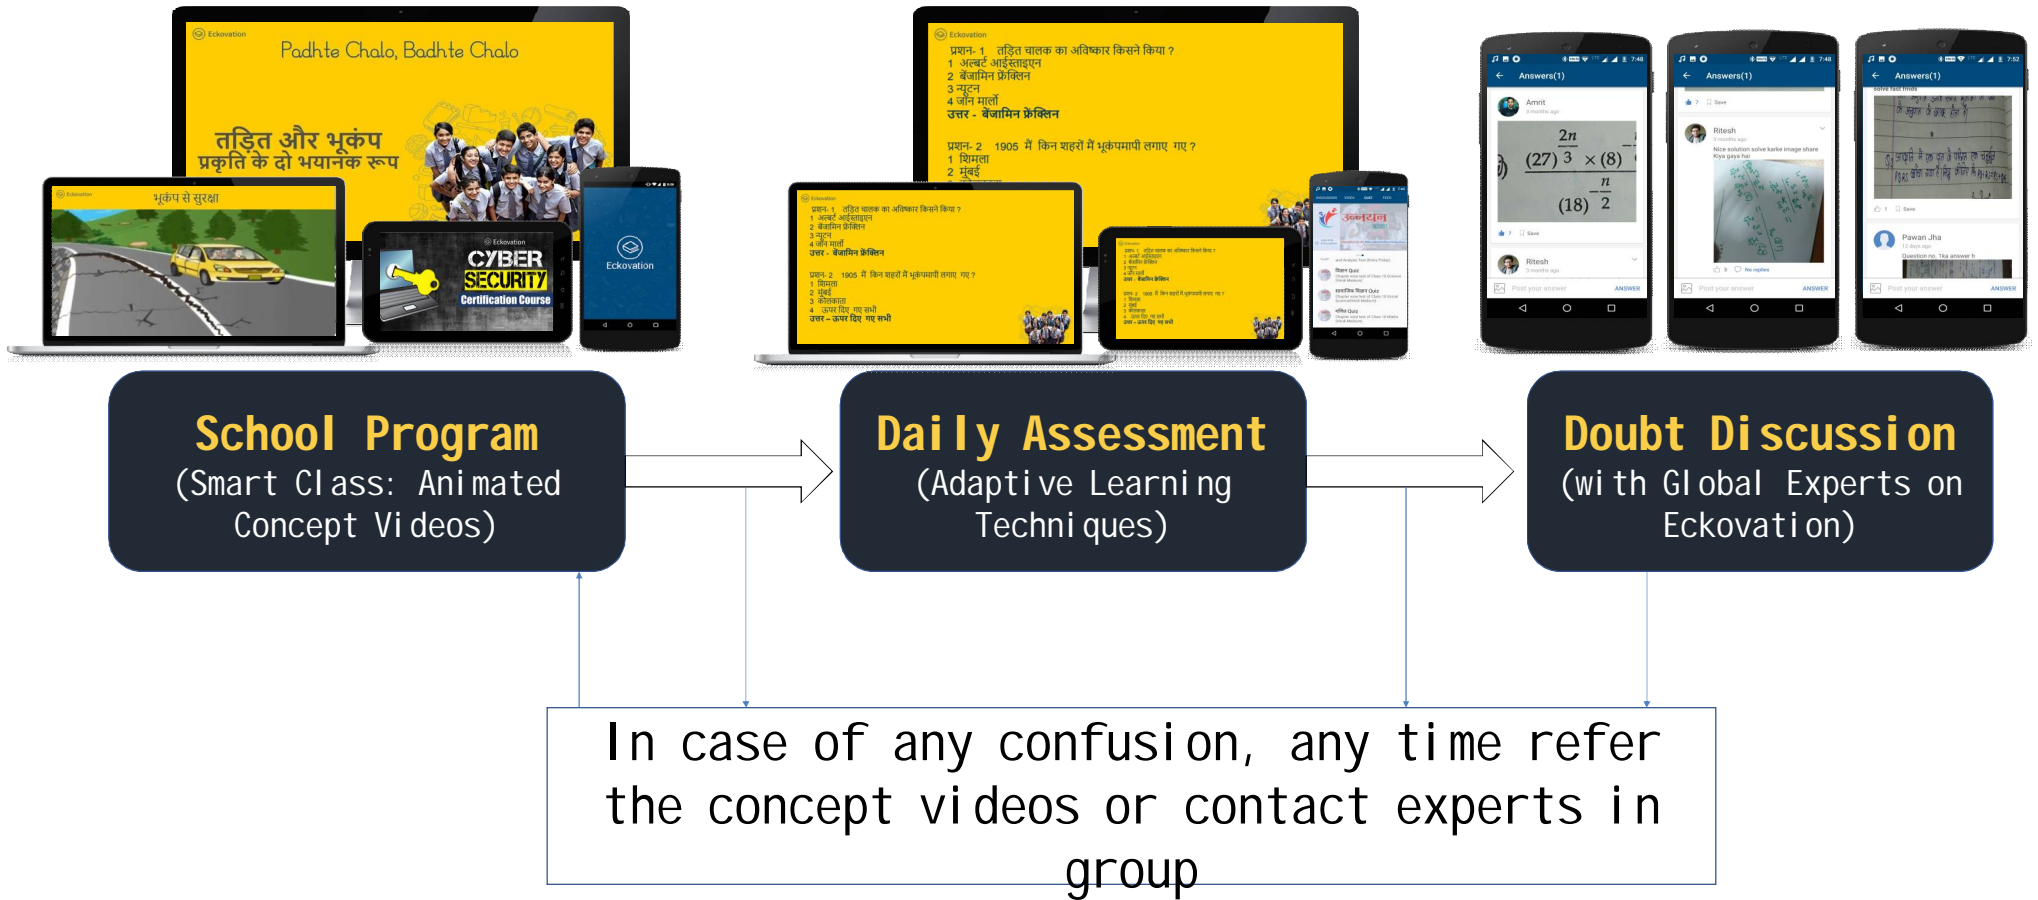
Eckovation
Padhte Chalo, Badhte Chalo
तड़ित और भूकंप
प्रकृति के दो भयानक रूप

Eckovation
भूकंप से सुरक्षा

Eckovation
CYBER SECURITY
Certification Course

Eckovation

Eckovation
प्रश्न- 1 तड़ित चालक का अविष्कार किसने किया ?
1 अल्बर्ट आईंस्टाइन
2 बेंजामिन फ्रेंक्लिन
3 न्यूटन
4 जॉन मार्ला
उत्तर - बेंजामिन फ्रेंक्लिन

प्रश्न- 2 1905 में किन शहरों में भूकंपमापी लगाए गए ?
1 शिमला
2 मुंबई

Eckovation
प्रश्न- 1 तड़ित चालक का अविष्कार किसने किया ?
1 अल्बर्ट आईंस्टाइन
2 बेंजामिन फ्रेंक्लिन
3 न्यूटन
4 जॉन मार्ला
उत्तर - बेंजामिन फ्रेंक्लिन

प्रश्न- 2 1905 में किन शहरों में भूकंपमापी लगाए गए ?
1 शिमला
2 मुंबई
3 कोलकाता
4 ऊपर दिए गए सभी
उत्तर - ऊपर दिए गए सभी

Answers(1)
Amrit
$\frac{(27)^{\frac{2n}{3}} \times (8)^{\frac{n}{2}}}{(18)}$
Ritesh
Post your answer
ANSWER

Answers(1)
Ritesh
Nice solution solve karke image share Kiya gaya hai
No replies
Post your answer
ANSWER

Answers(1)
Pawan Jha
Post your answer
ANSWER

School Program
(Smart Class: Animated Concept Videos)

Daily Assessment
(Adaptive Learning Techniques)

Doubt Discussion
(with Global Experts on Eckovation)

In case of any confusion, any time refer the concept videos or contact experts in group